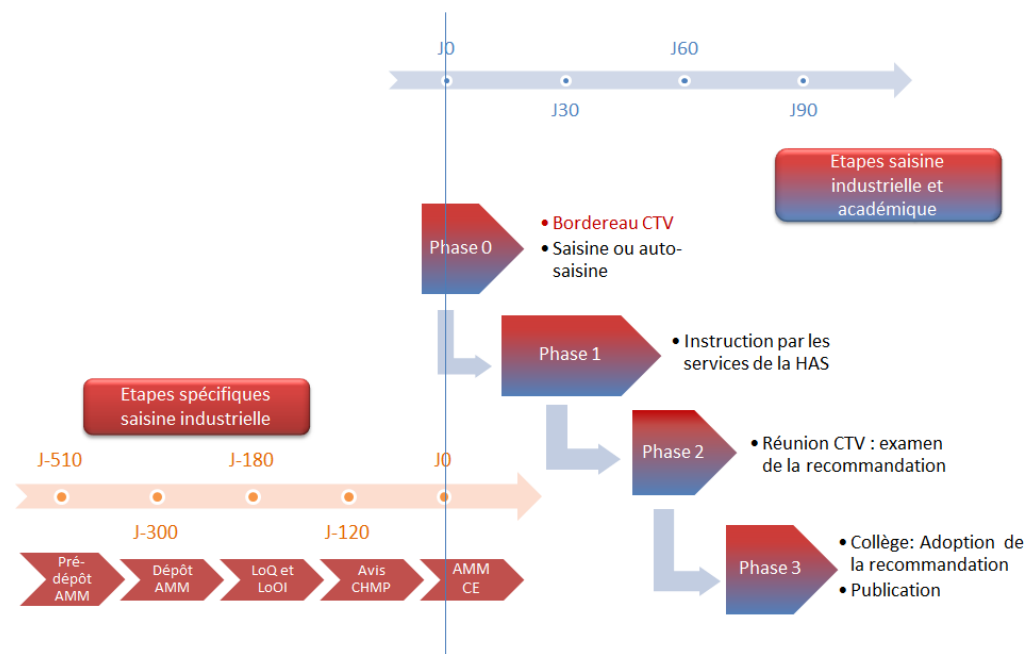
J0
J60
J30
J90

Etapes saisine industrielle et académique

Phase 0
• Bordereau CTV
• Saisine ou auto-saisine

Phase 1
• Instruction par les services de la HAS

Etapes spécifiques saisine industrielle

Phase 2
• Réunion CTV : examen de la recommandation

J-510
J-180
J0
J-300
J-120

Phase 3
• Collège: Adoption de la recommandation
• Publication

Pré-dépôt AMM
Dépôt AMM
LoQ et LoOI
Avis CHMP
AMM CE